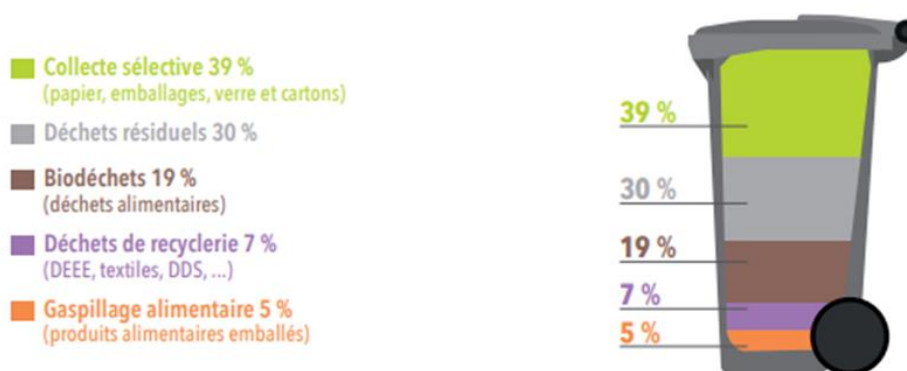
Collecte sélective 39 %
(papier, emballages, verre et cartons)

Déchets résiduels 30 %

Biodéchets 19 %
(déchets alimentaires)

Déchets de recyclerie 7 %
(DEEE, textiles, DDS, ...)

Gaspillage alimentaire 5 %
(produits alimentaires emballés)

39 %

30 %

19 %

7 %

5 %